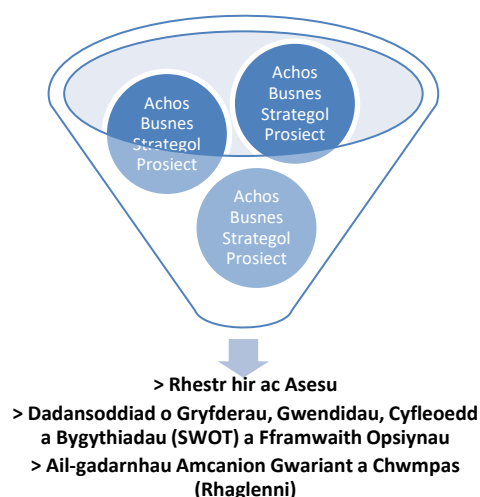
Achos Busnes Strategol Prosiect

Achos Busnes Strategol Prosiect

Achos Busnes Strategol Prosiect

> Rhestr hir ac Asesu

> Dadansoddiad o Gryfderau, Gwendidau, Cyfleoedd a Bygythiadau (SWOT) a Fframwaith Opsiynau

> Ail-gadarnhau Amcanion Gwariant a Chwmpas (Rhaglenni)